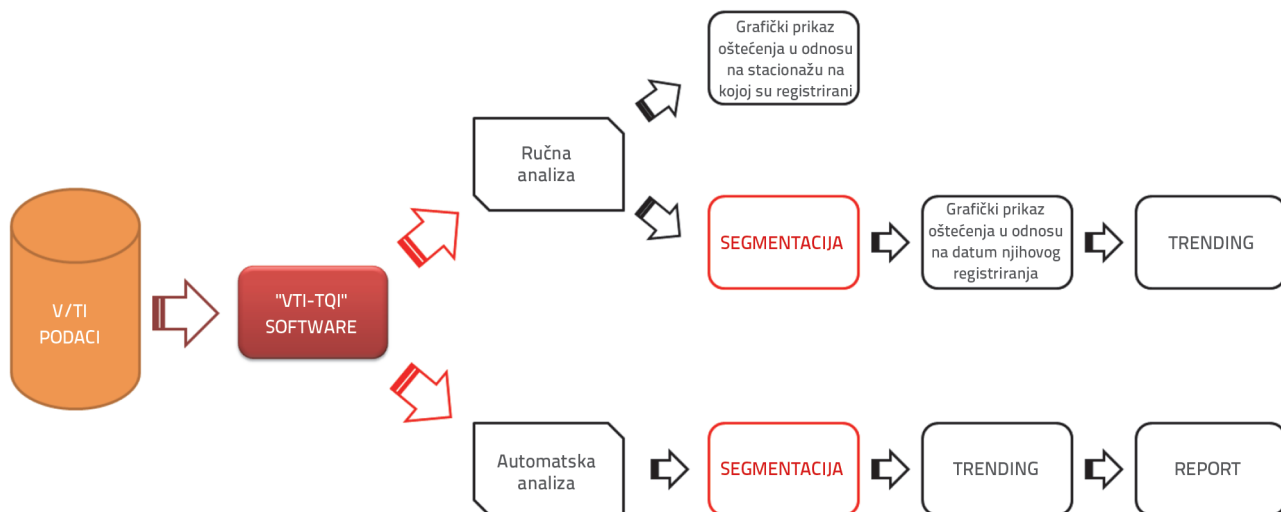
V/TI PODACI

"VTI-TQI" SOFTWARE

Ručna analiza

Grafički prikaz oštećenja u odnosu na stacionažu na kojoj su registrirani

SEGMENTACIJA

Grafički prikaz oštećenja u odnosu na datum njihovog registriranja

TRENDING

Automatska analiza

SEGMENTACIJA

TRENDING

REPORT